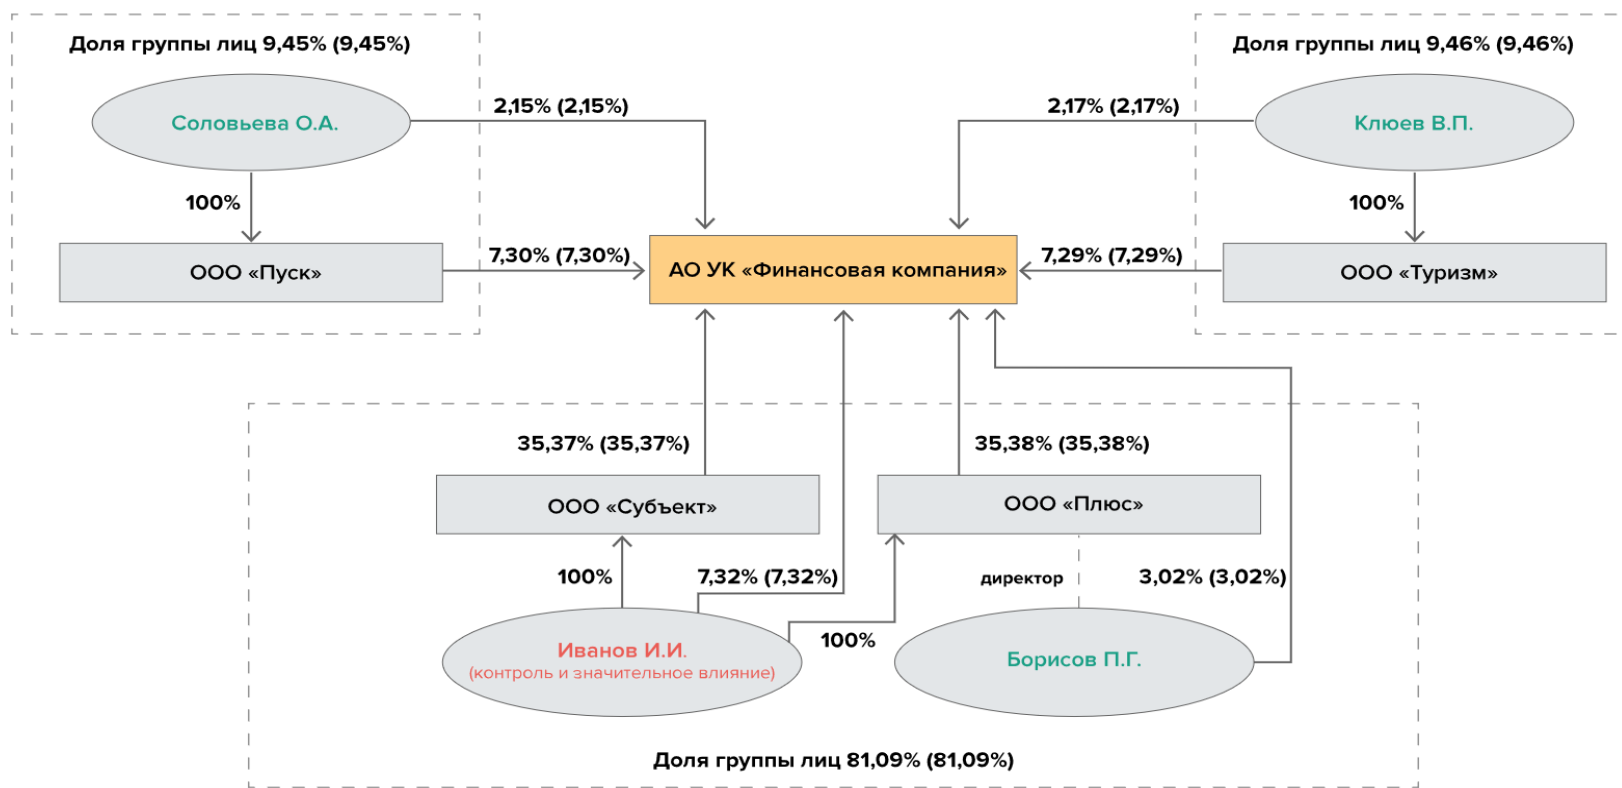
Доля группы лиц 9,45% (9,45%)

Соловьева О.А.

2,15% (2,15%)

100%

ООО «Пуск»

7,30% (7,30%)

Доля группы лиц 9,46% (9,46%)

Клюев В.П.

2,17% (2,17%)

100%

ООО «Туризм»

7,29% (7,29%)

АО УК «Финансовая компания»

35,37% (35,37%)

ООО «Субъект»

35,38% (35,38%)

ООО «Плюс»

100%

7,32% (7,32%)

директор

3,02% (3,02%)

Иванов И.И.
(контроль и значительное влияние)

100%

Борисов П.Г.

Доля группы лиц 81,09% (81,09%)